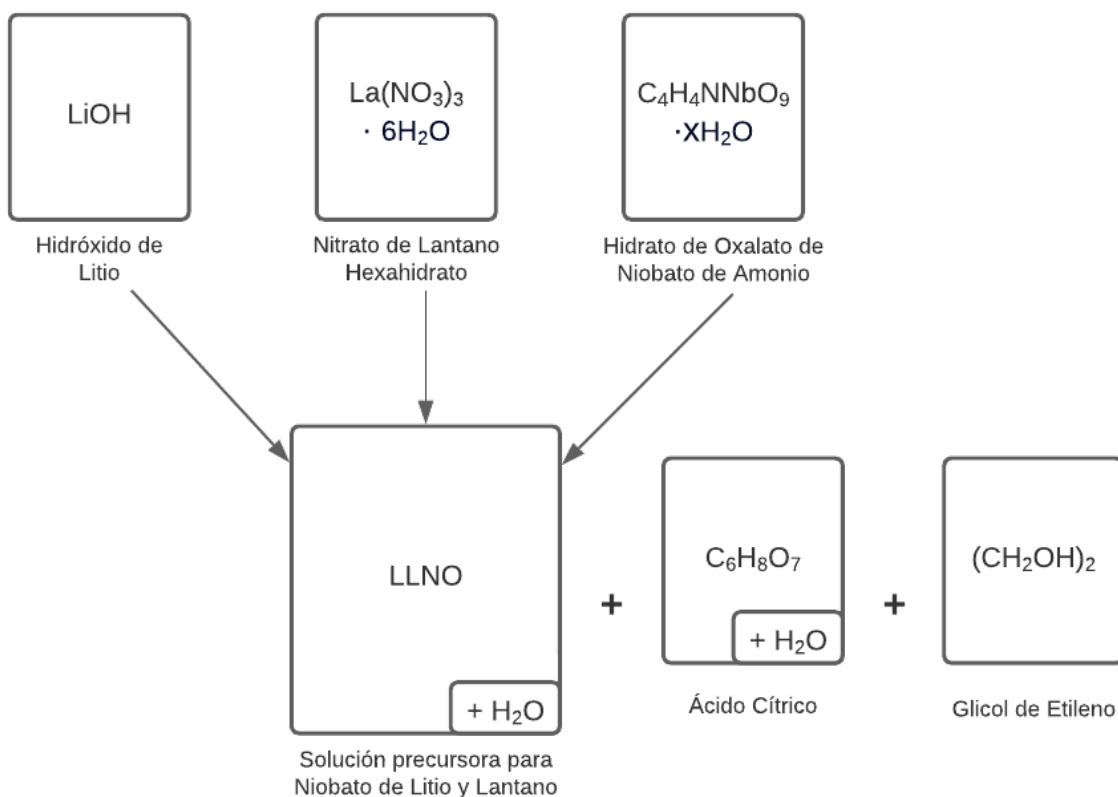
LiOH

Hidróxido de Litio

$La(NO_3)_3 \cdot 6H_2O$

Nitrato de Lantano Hexahidrato

$C_4H_4NNbO_9 \cdot XH_2O$

Hidrato de Oxalato de Niobato de Amonio

LLNO

$+ H_2O$

Solución precursora para Niobato de Litio y Lantano

+

$C_6H_8O_7$

$+ H_2O$

Ácido Cítrico

+

$(CH_2OH)_2$

Glicol de Etileno